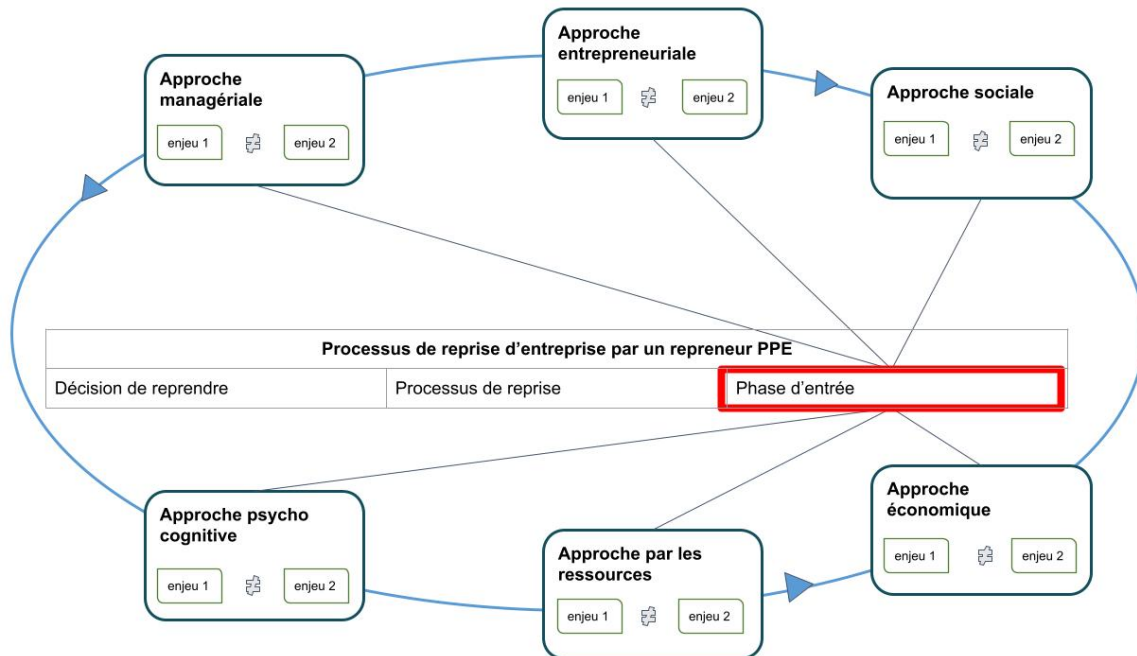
Approche entrepreneuriale

enjeu 1

enjeu 2

Approche managériale

enjeu 1

enjeu 2

Approche sociale

enjeu 1

enjeu 2

| Processus de reprise d’entreprise par un repreneur PPE | | |
|---|---|---|
| Décision de reprendre | Processus de reprise | Phase d’entrée |

Approche psycho cognitive

enjeu 1

enjeu 2

Approche par les ressources

enjeu 1

enjeu 2

Approche économique

enjeu 1

enjeu 2